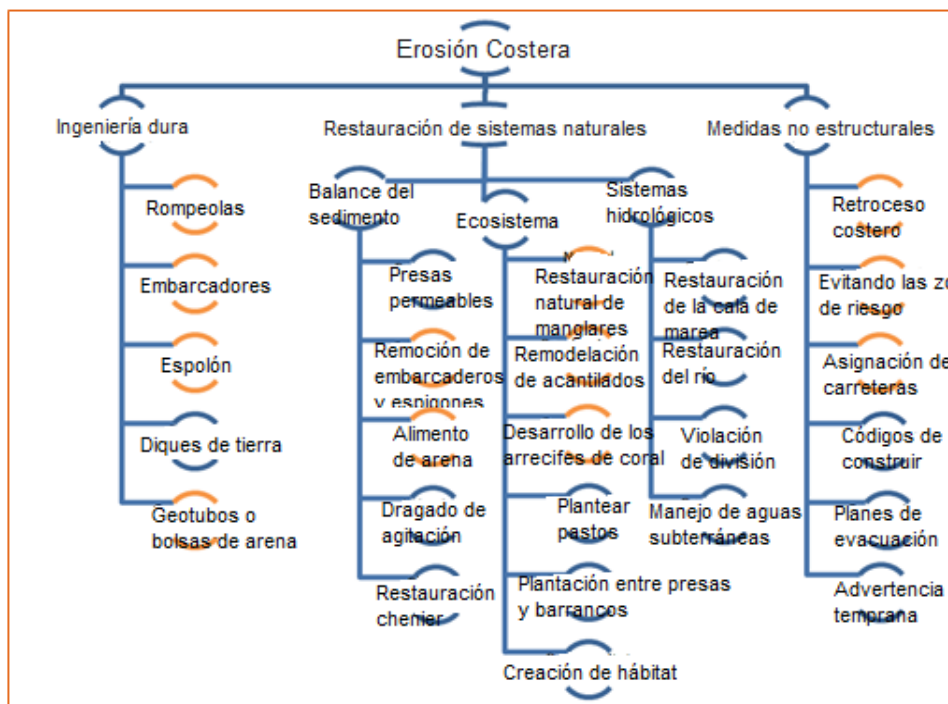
Erosión Costera

Ingeniería dura

Rompeolas

Embarcadores

Espolón

Diques de tierra

Geotubos o bolsas de arena

Restauración de sistemas naturales

Balance del sedimento

Presas permeables

Remoción de embarcaderos y espigones

Alimento de arena

Dragado de agitación

Restauración chenier

Ecosistema

Restauración natural de manglares

Remodelación de acantilados

Desarrollo de los arrecifes de coral

Plantear pastos

Plantación entre presas y barrancos

Creación de hábitat

Sistemas hidrológicos

Restauración de la cala de marea

Restauración del río

Violación de división

Manejo de aguas subterráneas

Medidas no estructurales

Retroceso costero

Evitando las zo de riesgo

Asignación de carreteras

Códigos de construir

Planes de evacuación

Advertencia temprana